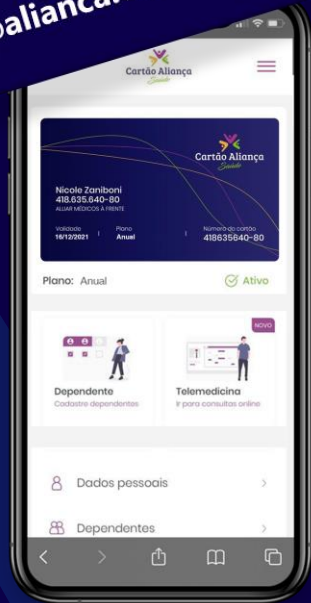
oalianca

Cartão Aliança Saúde

Cartão Aliança Saúde

Nicole Zaniboni
418.635.640-80
ALUAR MÉDICOS À FRENTE

Validade
16/12/2021

Plano
Anual

Número do cartão
418635640-80

Plano: Anual

Ativo

NOVO

Dependente
Cadastre dependentes

Telemedicina
Ir para consultas online

Dados pessoais

Dependentes